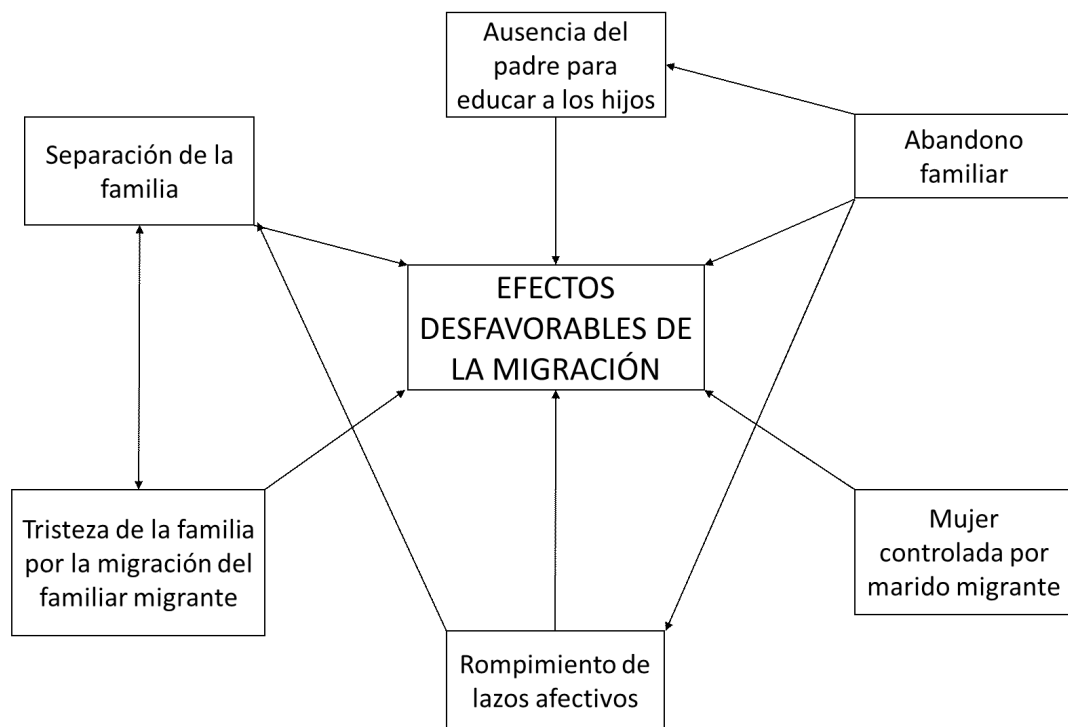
Ausencia del padre para educar a los hijos

Separación de la familia

Abandono familiar

EFECTOS DESFAVORABLES DE LA MIGRACIÓN

Tristeza de la familia por la migración del familiar migrante

Mujer controlada por marido migrante

Rompimiento de lazos afectivos